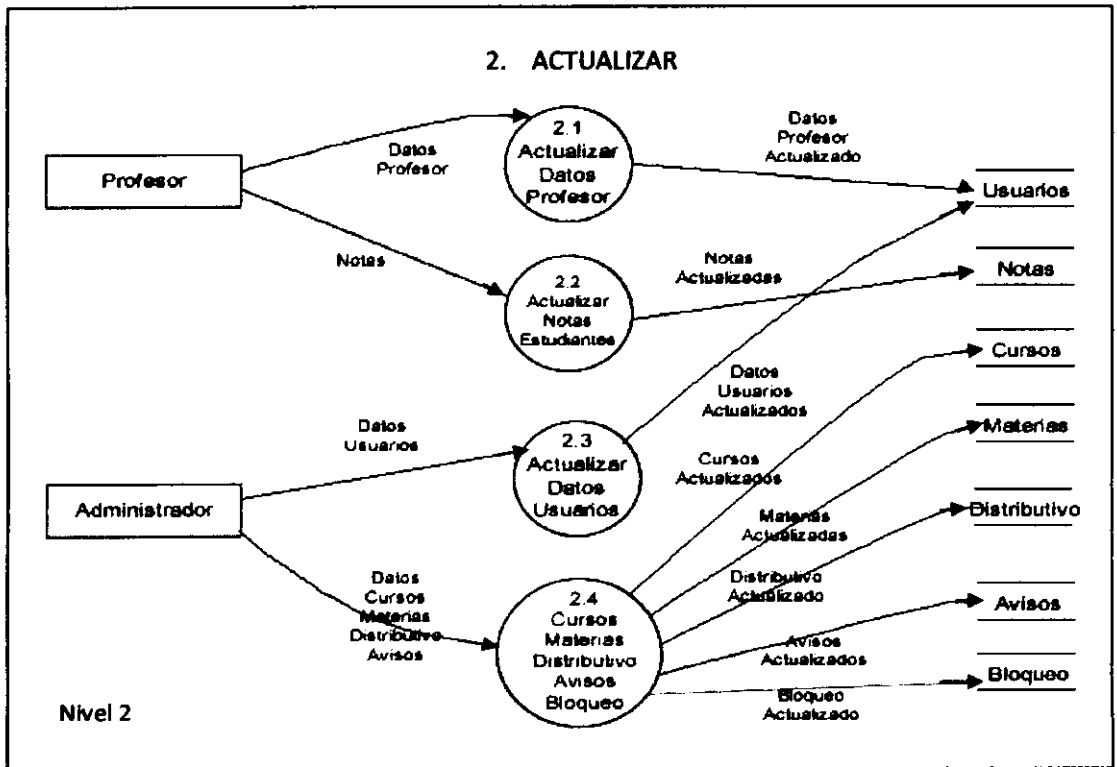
2. ACTUALIZAR

Profesor

Datos Profesor

2.1 Actualizar Datos Profesor

Datos Profesor Actualizado

Usuarios

Notas

2.2 Actualizar Notas Estudiantes

Notas Actualizadas

Notas

Cursos

Datos Usuarios Actualizados

Datos Usuarios

2.3 Actualizar Datos Usuarios

Cursos Actualizados

Materias

Administrador

Materias Actualizadas

Distributivo

Distributivo Actualizado

Datos Cursos Materias Distributivo Avisos

2.4 Cursos Materias Distributivo Avisos Bloqueo

Avisos

Avisos Actualizados

Bloqueo

Bloqueo Actualizado

Nivel 2